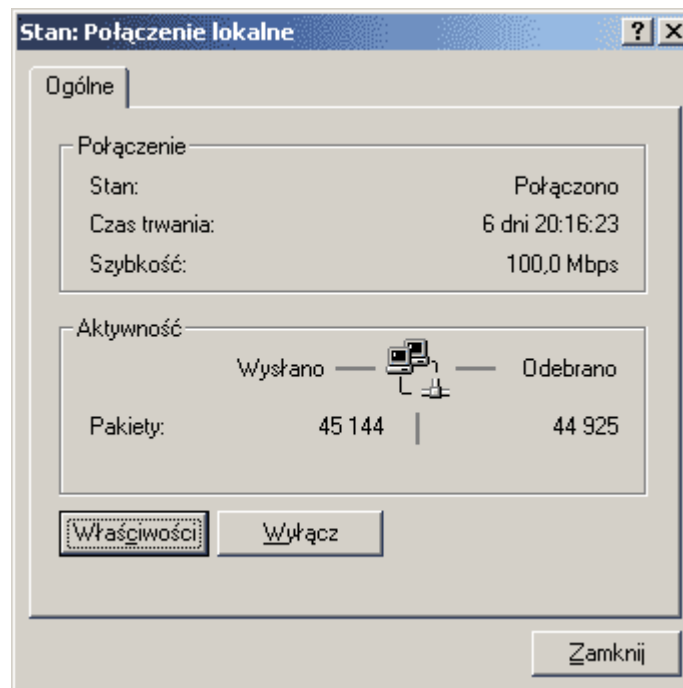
Stan: Połączenie lokalne

?

Ogólne

Połączenie

Stan: Połączono

Czas trwania: 6 dni 20:16:23

Szybkość: 100,0 Mbps

Aktywność

Wysłano — — Odebrano

Pakiety: 45 144 | 44 925

Właściwości

Wyłącz

Zamknij